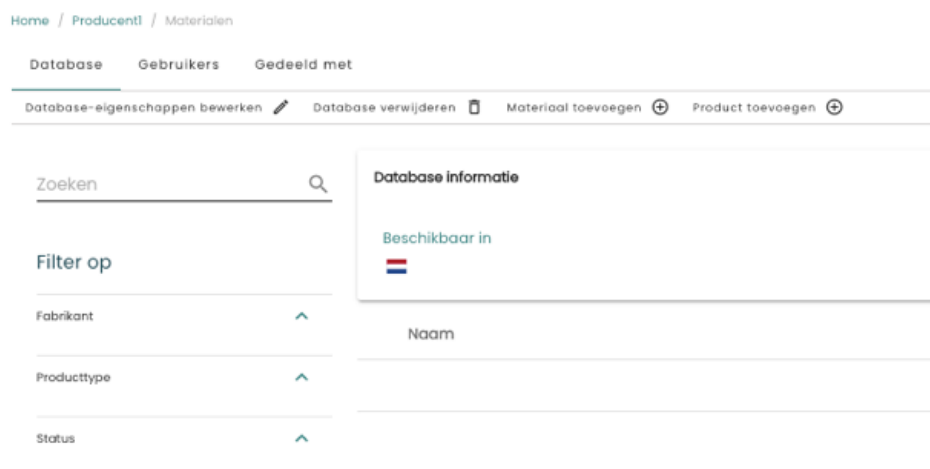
Home / Producent1 / Materialen

Database Gebruikers Gedeeld met

Database-eigenschappen bewerken Database verwijderen Materiaal toevoegen Product toevoegen

Zoeken

Filter op

Fabrikant

Producttype

Status

Database informatie

Beschikbaar in

Naam